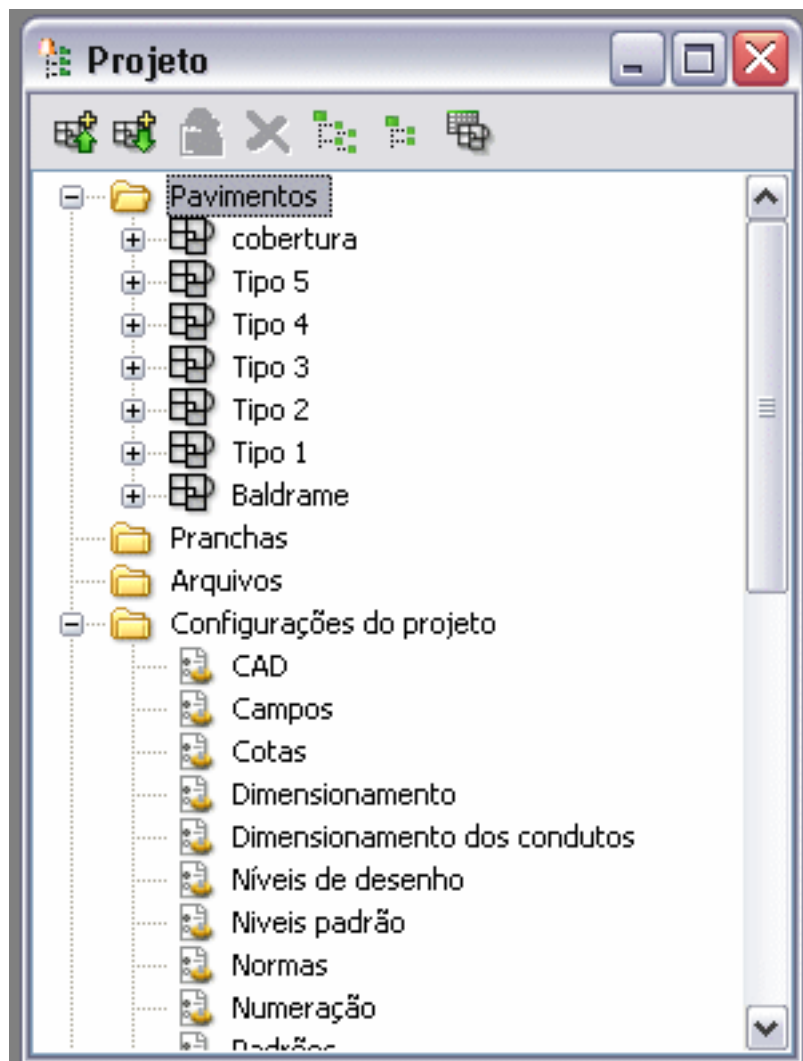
Projeto

Pavimentos
cobertura
Tipo 5
Tipo 4
Tipo 3
Tipo 2
Tipo 1
Baldrame
Pranchas
Arquivos
Configurações do projeto
CAD
Campos
Cotas
Dimensionamento
Dimensionamento dos condutos
Níveis de desenho
Niveis padrão
Normas
Numeração
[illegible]